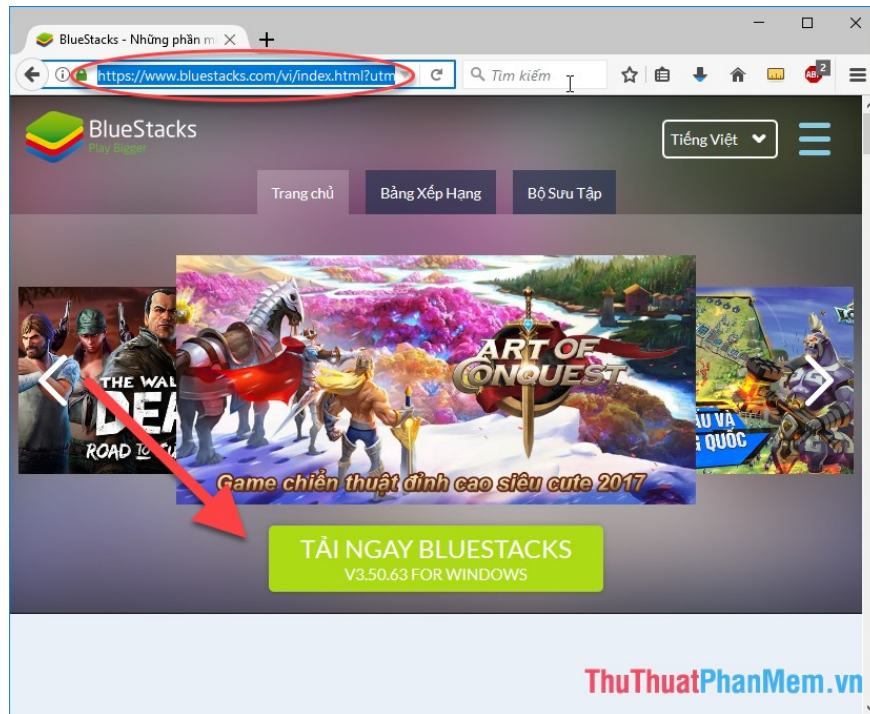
BlueStacks - Những phần m

https://www.bluestacks.com/vi/index.html?utm

Tìm kiếm

2

BlueStacks
Play Bigger

Tiếng Việt

Trang chủ

Bảng Xếp Hạng

Bộ Sưu Tập

THE WAL
DEA
ROAD TO S

ART OF CONQUEST

Game chiến thuật đỉnh cao siêu cute 2017

AU VÀ
QUỐC

TẢI NGAY BLUESTACKS
V3.50.63 FOR WINDOWS

ThuThuatPhanMem.vn